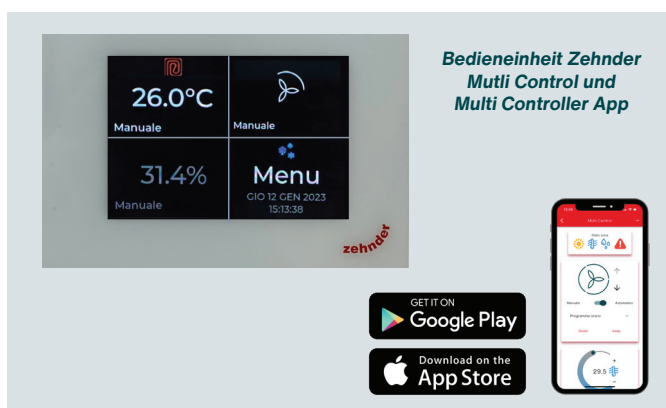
26.0°C
Manuale

Manuale

31.4%
Manuale

Menu
GIO 12 GEN 2023
15:13:38

zehnder

Bedieneinheit Zehnder Mutli Control und Multi Controller App

GET IT ON
Google Play

Download on the
App Store

Multi Control
Manuale
Automatico
29.5